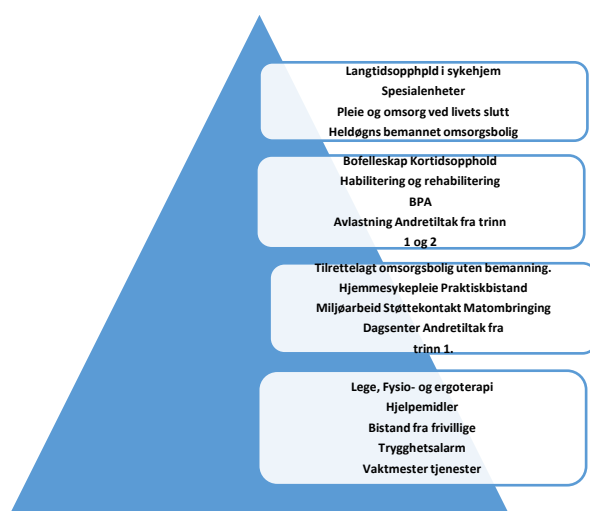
Langtidsopphpld i sykehjem
Spesialenheter
Pleie og omsorg ved livets slutt
Heldøgns bemannet omsorgsbolig

Bofelleskap Kortidsopphold
Habilitering og rehabilitering
BPA
Avlastning Andretiltak fra trinn 1 og 2

Tilrettelagt omsorgsbolig uten bemanning.
Hjemmesykepleie Praktiskbistand
Miljøarbeid Støttekontakt Matombringing
Dagsenter Andretiltak fra trinn 1.

Lege, Fysio- og ergoterapi
Hjelpemidler
Bistand fra frivillige
Trygghetsalarm
Vaktmester tjenester